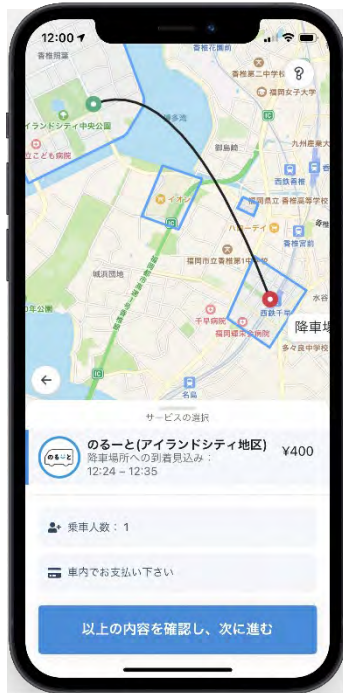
12:00

香椎照葉

香椎第二中学校

福岡女子大学

アイランドシティ中央公園

博多湾

九州産業大

立こども病院

名島

香椎

西鉄千早

イオン

福岡県立香椎高等学校

ハローデイ

香椎宮

福岡市立香椎第一中学校

城浜団地

水谷

千早病院

西鉄千早

降車場

福岡輝栄会病院

多々良中学校

名島

?

サービスの選択

のるーと

のるーと(アイランドシティ地区)

¥400

降車場所への到着見込み：

12:24 – 12:35

乗車人数：1

車内でお支払い下さい

以上の内容を確認し、次に進む